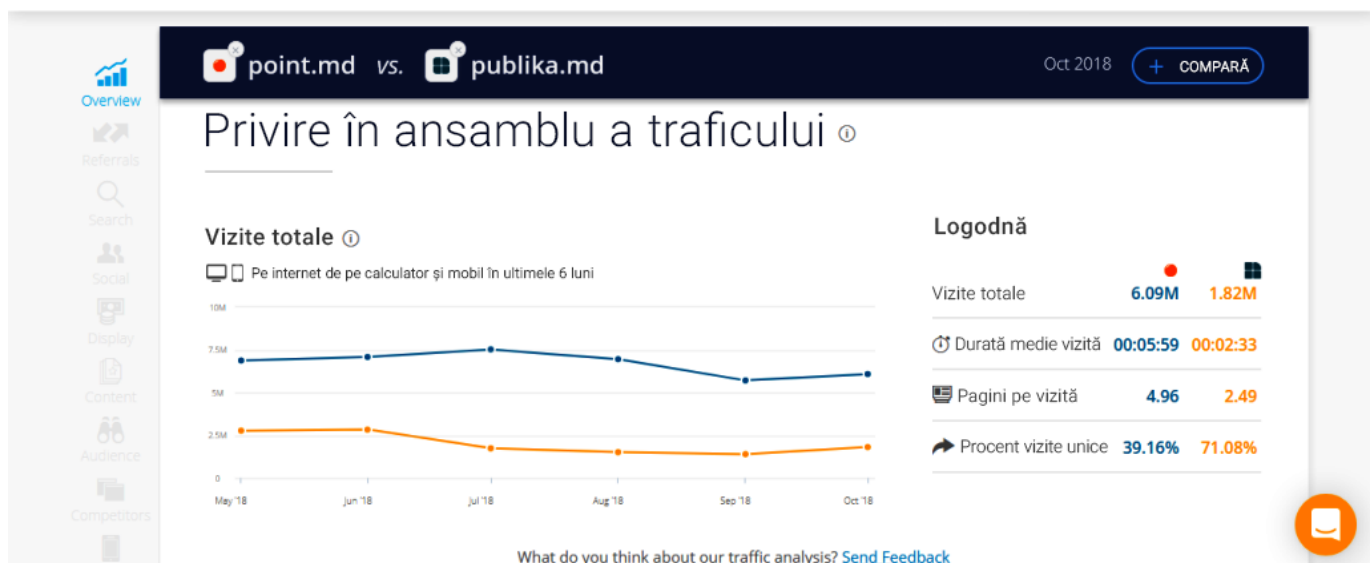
Overview
Referrals
Search
Social
Display
Content
Audience
Competitors

point.md vs. publika.md

Oct 2018

+ COMPARĂ

Privire în ansamblu a traficului

Vizite totale

Pe internet de pe calculator și mobil în ultimele 6 luni

10M
7.5M
5M
2.5M
0

May '18
Jun '18
Jul '18
Aug '18
Sep '18
Oct '18

Logodnă

| | | |
|---|---|---|
| Vizite totale | 6.09M | 1.82M |
| Durată medie vizită | 00:05:59 | 00:02:33 |
| Pagini pe vizită | 4.96 | 2.49 |
| Procent vizite unice | 39.16% | 71.08% |

What do you think about our traffic analysis? Send Feedback